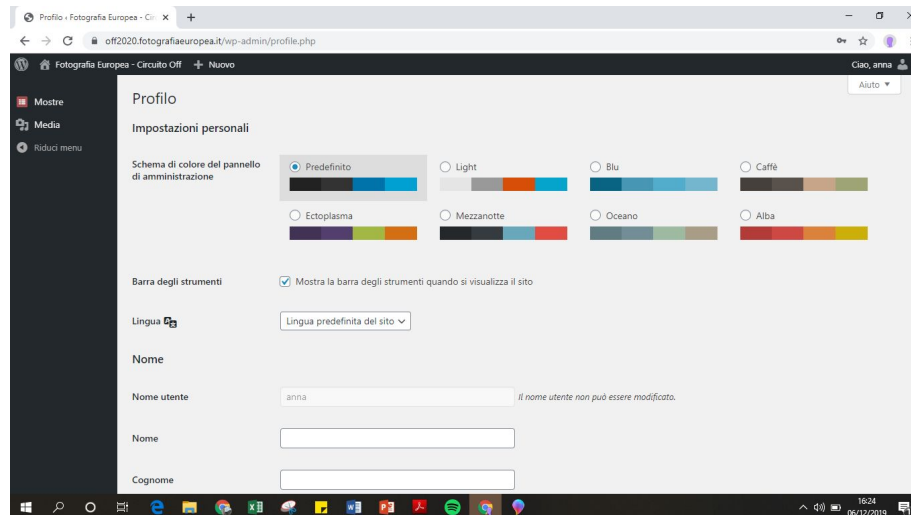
Profilo ‹ Fotografia Europea - Cir ×
+
off2020.fotografiaeuropea.it/wp-admin/profile.php

Fotografia Europea - Circuito Off
+ Nuovo
Ciao, anna

Mostre
Media
Riduci menu

Aiuto ▼

Profilo

Impostazioni personali

Schema di colore del pannello di amministrazione

Predefinito
Light
Blu
Caffè
Ectoplasma
Mezzanotte
Oceano
Alba

Barra degli strumenti
Mostra la barra degli strumenti quando si visualizza il sito

Lingua
Lingua predefinita del sito

Nome

Nome utente
anna
Il nome utente non può essere modificato.

Nome

Cognome

16:24
06/12/2019